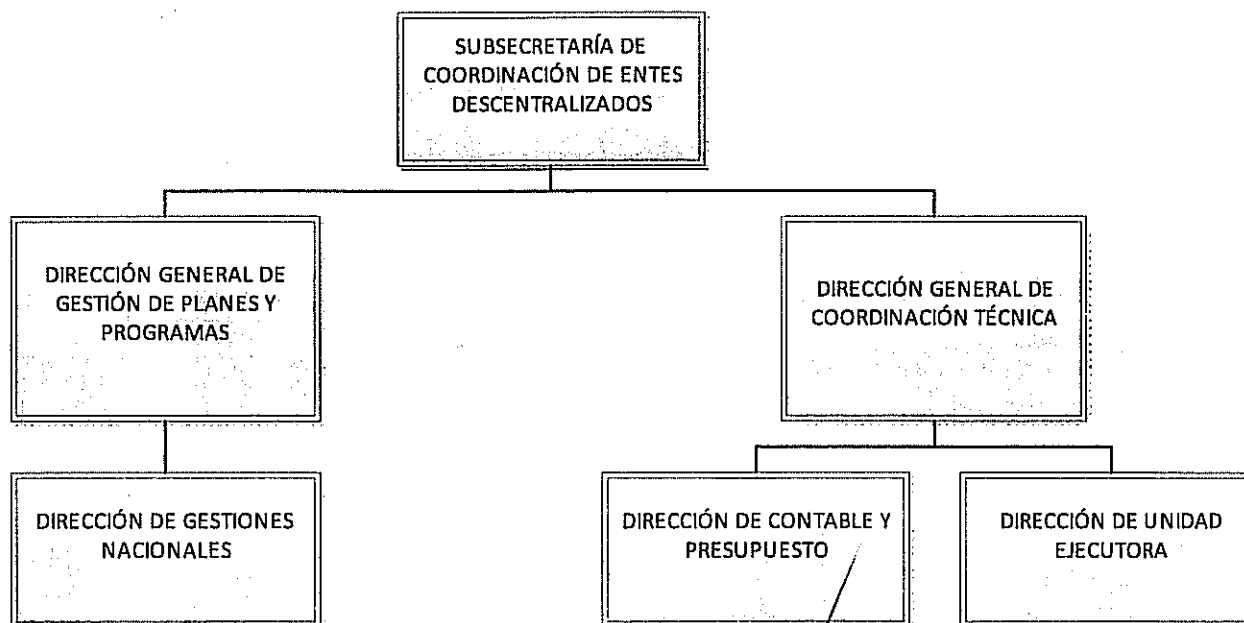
SUBSECRETARÍA DE COORDINACIÓN DE ENTES DESCENTRALIZADOS

DIRECCIÓN GENERAL DE GESTIÓN DE PLANES Y PROGRAMAS

DIRECCIÓN GENERAL DE COORDINACIÓN TÉCNICA

DIRECCIÓN DE GESTIONES NACIONALES

DIRECCIÓN DE CONTABLE Y PRESUPUESTO

DIRECCIÓN DE UNIDAD EJECUTORA